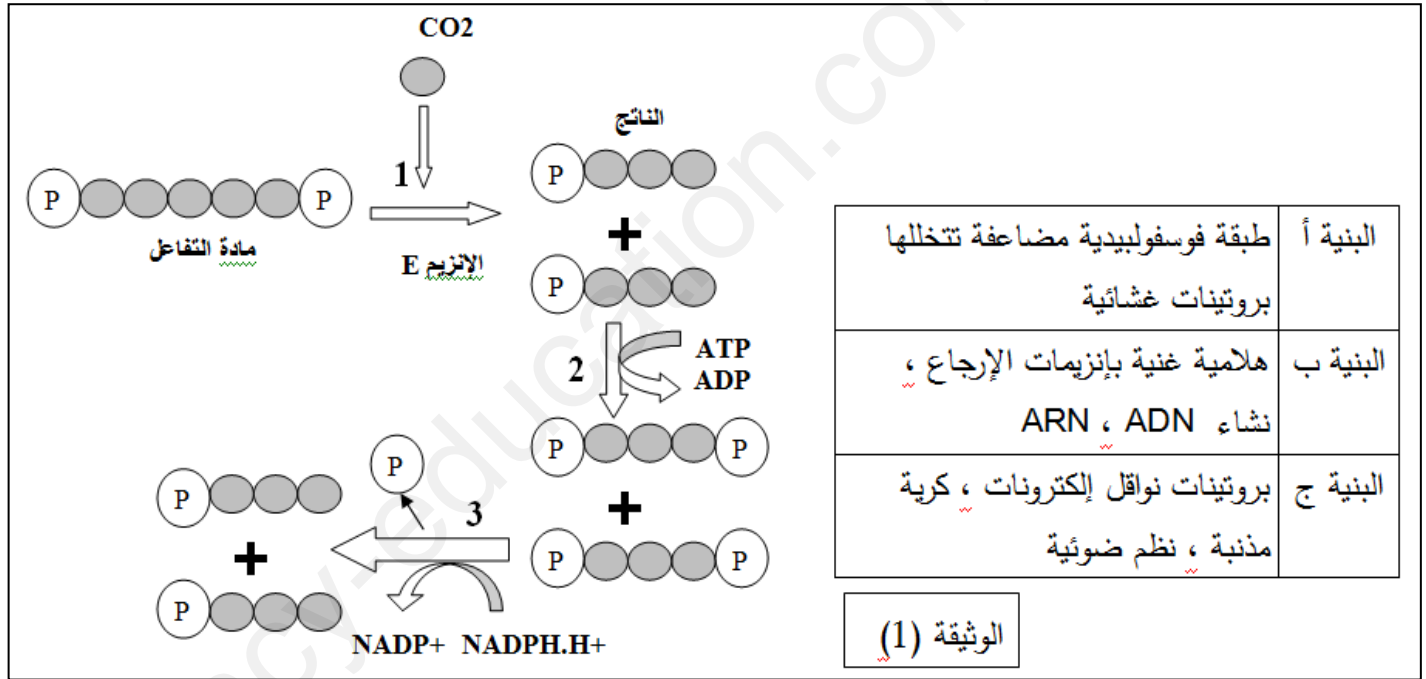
CO2

النانج

1

P P

مادة التفاعل

الانزيم E

P

+

P

ATP
ADP

2

P P

P

P

3

+

+

P P

P

NADP+ NADPH.H+

| طبقة فوسفولبيدية مضاعفة تتخللها بروتينات غشائية | البنية أ |
|---|---|
| هلامية غنية بإنزيمات الإرجاع ، نشاء ADN ، ARN | البنية ب |
| بروتينات نواقل إلكترونات ، كرية مذنبة ، نظم ضوئية | البنية ج |

الوثيقة (1)

cy-education.com